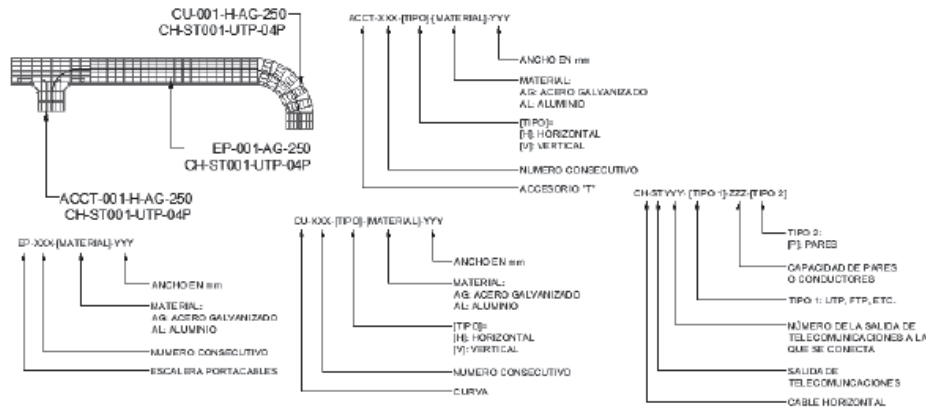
CU-001-H-AG-250
CH-ST001-UTP-04P

EP-001-AG-250
CH-ST001-UTP-04P

ACCT-001-H-AG-250
CH-ST001-UTP-04P

ACCT-XXX-[TIPO]-[MATERIAL]-YYY

ANCHO EN mm

MATERIAL:
AG: ACERO GALVANIZADO
AL: ALUMINIO

[TIPO]=
[H]: HORIZONTAL
[V]: VERTICAL

NUMERO CONSECUTIVO

ACCESORIO "T"

EP-XXX-[MATERIAL]-YYY

ANCHO EN mm

MATERIAL:
AG: ACERO GALVANIZADO
AL: ALUMINIO

NUMERO CONSECUTIVO

ESCALERA PORTACABLES

CU-XXX-[TIPO]-[MATERIAL]-YYY

ANCHO EN mm

MATERIAL:
AG: ACERO GALVANIZADO
AL: ALUMINIO

[TIPO]=
[H]: HORIZONTAL
[V]: VERTICAL

NUMERO CONSECUTIVO

CURVA

CH-STYYY-[TIPO 1]-ZZZ-[TIPO 2]

TIPO 2:
[P]: PARES

CAPACIDAD DE PARES
O CONDUCTORES

TIPO 1: UTP, FTP, ETC.

NÚMERO DE LA SALIDA DE
TELECOMUNICACIONES A LA
QUE SE CONECTA

SALIDA DE
TELECOMUNICACIONES

CABLE HORIZONTAL